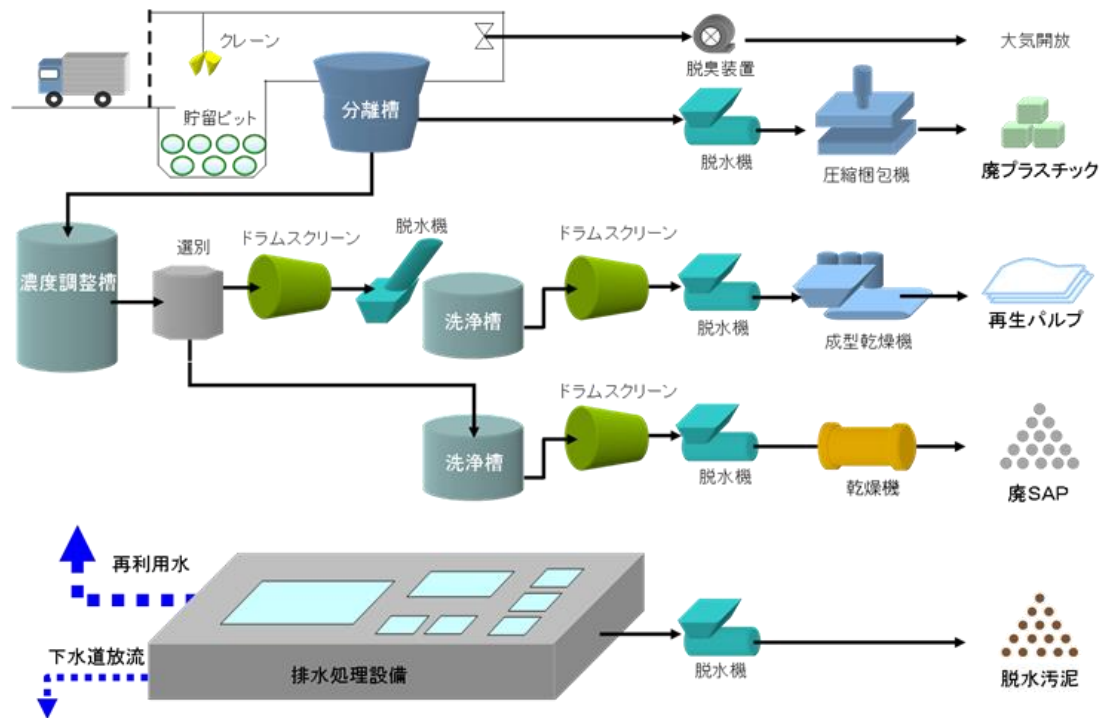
クレーン
脱臭装置
大気開放
貯留ピット
分離槽
脱水機
圧縮梱包機
廃プラスチック
濃度調整槽
選別
ドラムスクリーン
脱水機
ドラムスクリーン
洗浄槽
脱水機
成型乾燥機
再生パルプ
ドラムスクリーン
洗浄槽
脱水機
乾燥機
廃SAP
再利用水
下水道放流
排水処理設備
脱水機
脱水汚泥